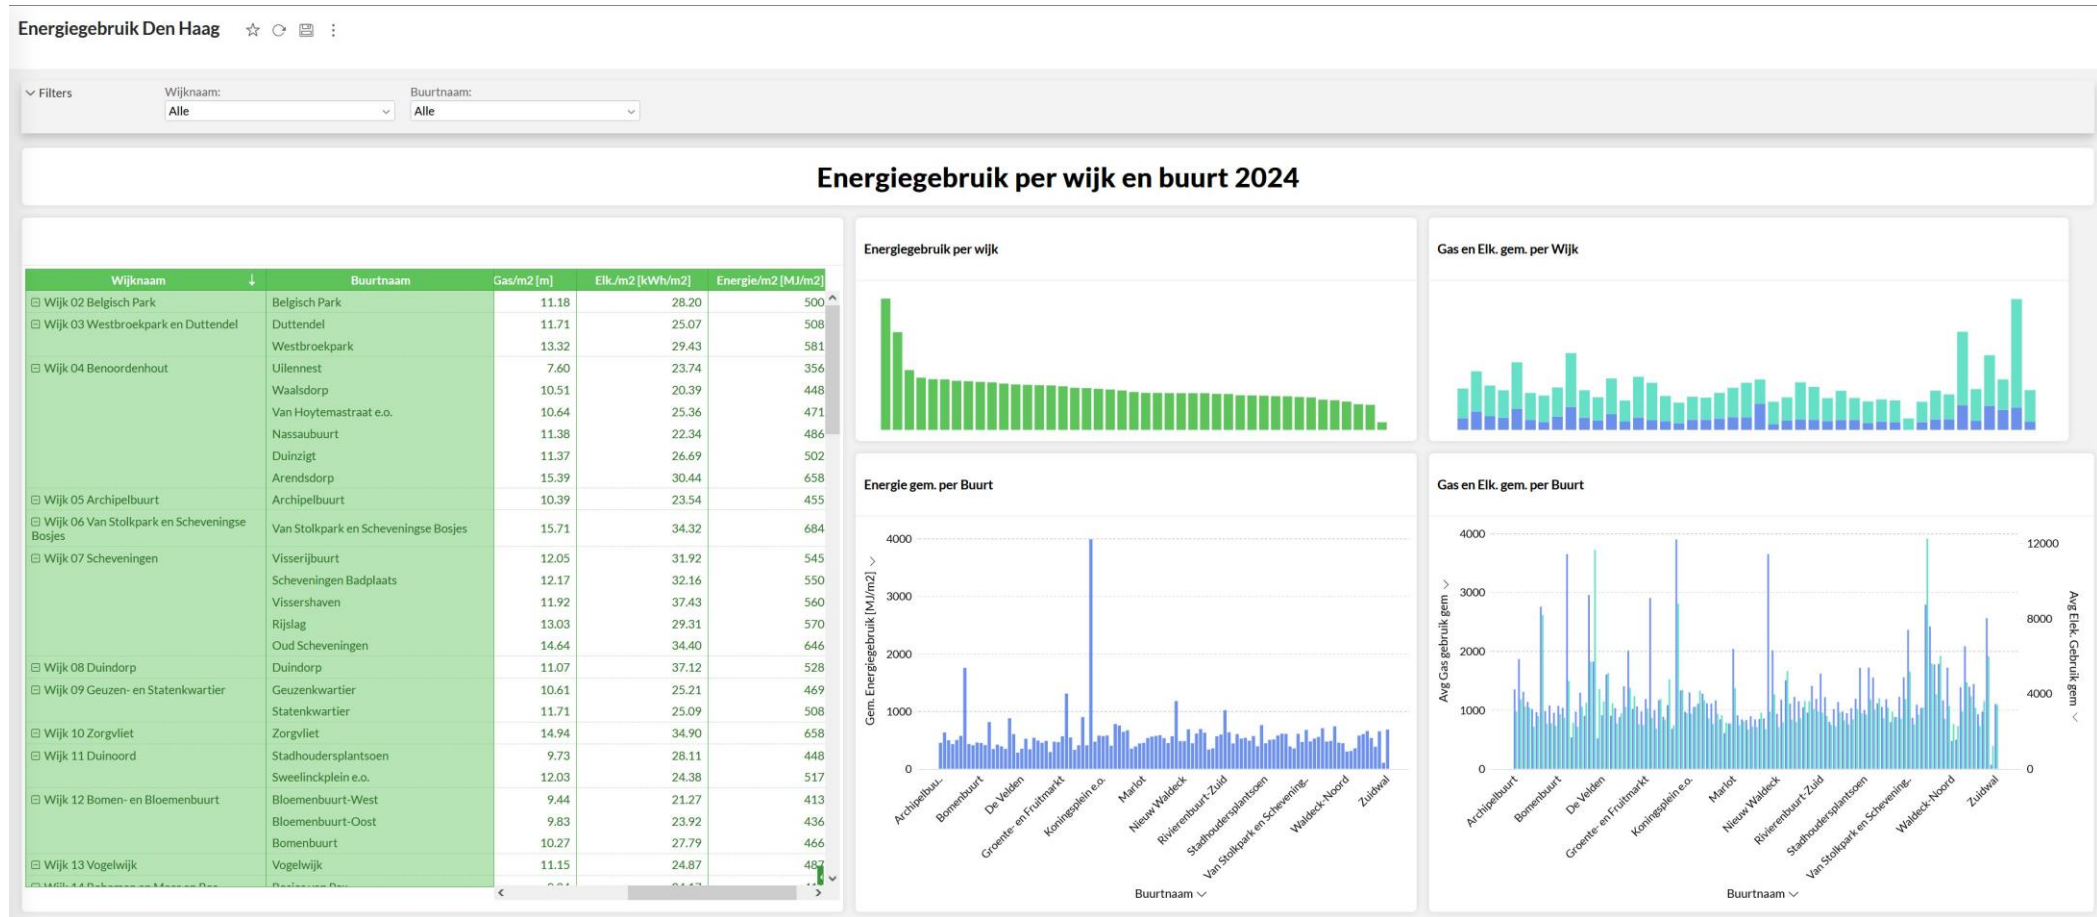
Energiegebruik Den Haag

Filters
Wijknaam:
Alle
Buurtnaam:
Alle

Energiegebruik per wijk en buurt 2024

| Wijknaam | Buurtnaam | Gas/m2 [m] | Elk./m2 [kWh/m2] | Energie/m2 [MJ/m2] |
|---|---|---|---|---|
| Wijk 02 Belgisch Park | Belgisch Park | 11.18 | 28.20 | 500 |
| Wijk 03 Westbroekpark en Duttendel | Duttendel | 11.71 | 25.07 | 508 |
| | Westbroekpark | 13.32 | 29.43 | 581 |
| Wijk 04 Benoordenhout | Uilennest | 7.60 | 23.74 | 356 |
| | Waalsdorp | 10.51 | 20.39 | 448 |
| | Van Hoytemastraat e.o. | 10.64 | 25.36 | 471 |
| | Nassaubuurt | 11.38 | 22.34 | 486 |
| | Duinzigt | 11.37 | 26.69 | 502 |
| | Arendsdorp | 15.39 | 30.44 | 658 |
| Wijk 05 Archipelbuurt | Archipelbuurt | 10.39 | 23.54 | 455 |
| Wijk 06 Van Stolkpark en Scheveningse Bosjes | Van Stolkpark en Scheveningse Bosjes | 15.71 | 34.32 | 684 |
| Wijk 07 Scheveningen | Visserijbuurt | 12.05 | 31.92 | 545 |
| | Scheveningen Badplaats | 12.17 | 32.16 | 550 |
| | Vissershaven | 11.92 | 37.43 | 560 |
| | Rijslag | 13.03 | 29.31 | 570 |
| | Oud Scheveningen | 14.64 | 34.40 | 646 |
| Wijk 08 Duindorp | Duindorp | 11.07 | 37.12 | 528 |
| Wijk 09 Geuzen- en Statenkwartier | Geuzenkwartier | 10.61 | 25.21 | 469 |
| | Statenkwartier | 11.71 | 25.09 | 508 |
| Wijk 10 Zorgvliet | Zorgvliet | 14.94 | 34.90 | 658 |
| Wijk 11 Duinoord | Stadhoudersplantsoen | 9.73 | 28.11 | 448 |
| | Sweelinckplein e.o. | 12.03 | 24.38 | 517 |
| Wijk 12 Bomen- en Bloemenbuurt | Bloemenbuurt-West | 9.44 | 21.27 | 413 |
| | Bloemenbuurt-Oost | 9.83 | 23.92 | 436 |
| | Bomenbuurt | 10.27 | 27.79 | 466 |
| Wijk 13 Vogelwijk | Vogelwijk | 11.15 | 24.87 | 48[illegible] |
| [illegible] | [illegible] | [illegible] | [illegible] | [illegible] |

Energiegebruik per wijk

Gas en Elk. gem. per Wijk

Energie gem. per Buurt
4000
3000
2000
1000
0
Gem. Energiegebruik [MJ/m2]
Archipelbuu..
Bomenbuurt
De Velden
Groente- en Fruitmarkt
Koningsplein e.o.
Marlot
Nieuw Waldeck
Rivierenbuurt-Zuid
Stadhoudersplantsoen
Van Stolkpark en Schevening..
Waldeck-Noord
Zuidwal
Buurtnaam

Gas en Elk. gem. per Buurt
4000
3000
2000
1000
0
Avg Gas gebruik gem
12000
8000
4000
0
Avg Elek. Gebruik gem
Archipelbuurt
Bomenbuurt
De Velden
Groente- en Fruitmarkt
Koningsplein e.o.
Marlot
Nieuw Waldeck
Rivierenbuurt-Zuid
Stadhoudersplantsoen
Van Stolkpark en Schevening..
Waldeck-Noord
Zuidwal
Buurtnaam